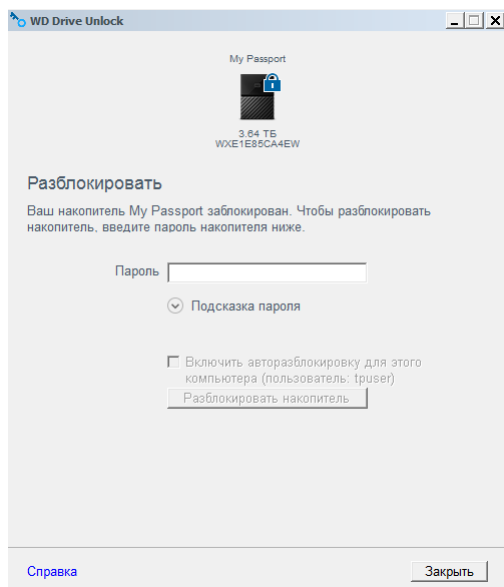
WD Drive Unlock

My Passport

3.64 ТБ
WXE1E85CA4EW

Разблокировать

Ваш накопитель My Passport заблокирован. Чтобы разблокировать накопитель, введите пароль накопителя ниже.

Пароль

Подсказка пароля

Включить авторазблокировку для этого компьютера (пользователь: tpuser)

Разблокировать накопитель

Справка

Закрыть